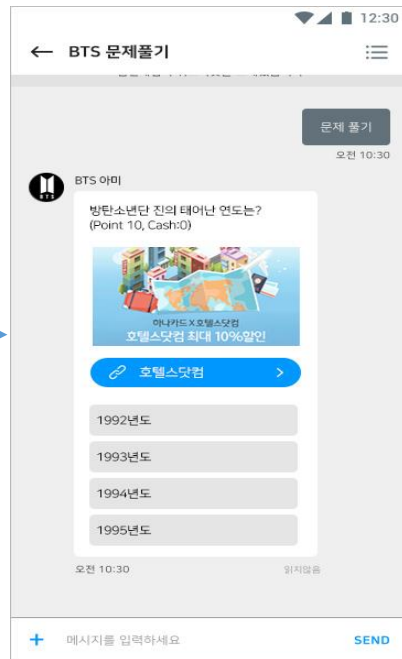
12:30

← BTS 문제풀기

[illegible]

문제 풀기
오전 10:30

BTS 아미

방탄소년단 진의 태어난 연도는?
(Point 10, Cash:0)

하나카드 X 호텔스닷컴
호텔스닷컴 최대 10%할인

호텔스닷컴 >

1992년도

1993년도

1994년도

1995년도

오전 10:30
읽지않음

+ 메시지를 입력하세요 SEND